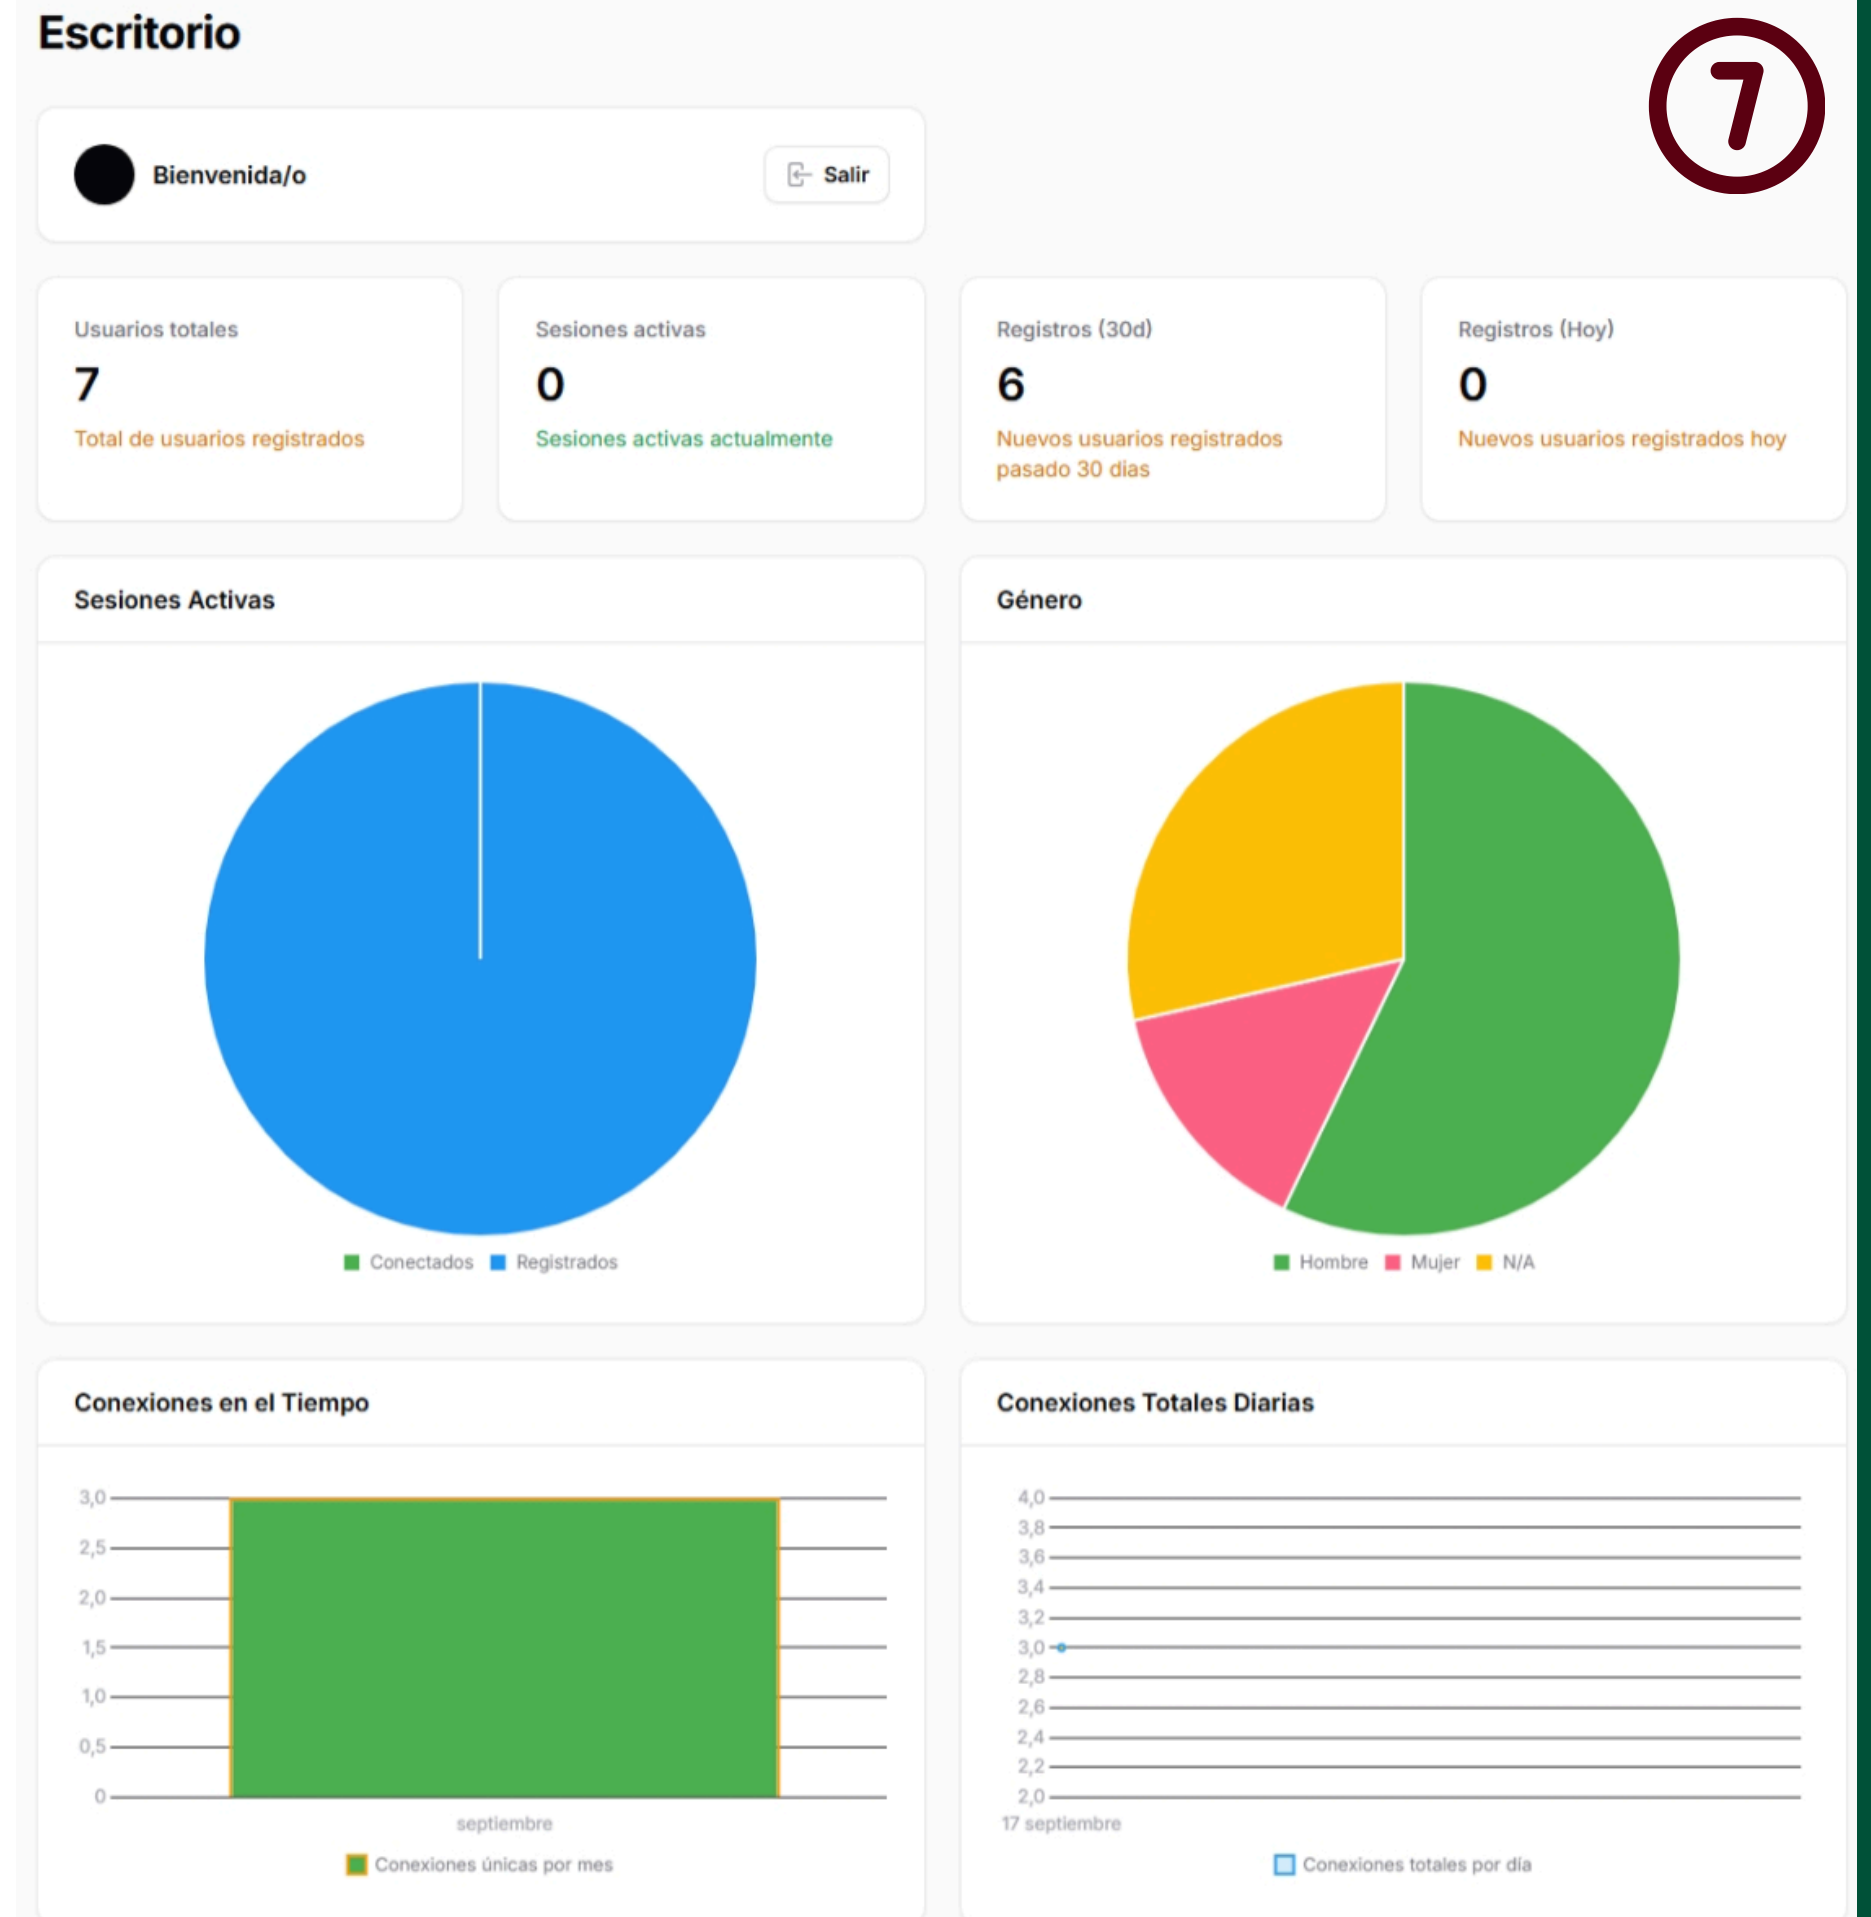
Escritorio

7

Bienvenida/o

Salir

Usuarios totales
7
Total de usuarios registrados

Sesiones activas
0
Sesiones activas actualmente

Registros (30d)
6
Nuevos usuarios registrados pasado 30 dias

Registros (Hoy)
0
Nuevos usuarios registrados hoy

Sesiones Activas

Conectados Registrados

Género

Hombre Mujer N/A

Conexiones en el Tiempo

3,0
2,5
2,0
1,5
1,0
0,5
0
septiembre

Conexiones únicas por mes

Conexiones Totales Diarias

4,0
3,8
3,6
3,4
3,2
3,0
2,8
2,6
2,4
2,2
2,0
17 septiembre

Conexiones totales por día